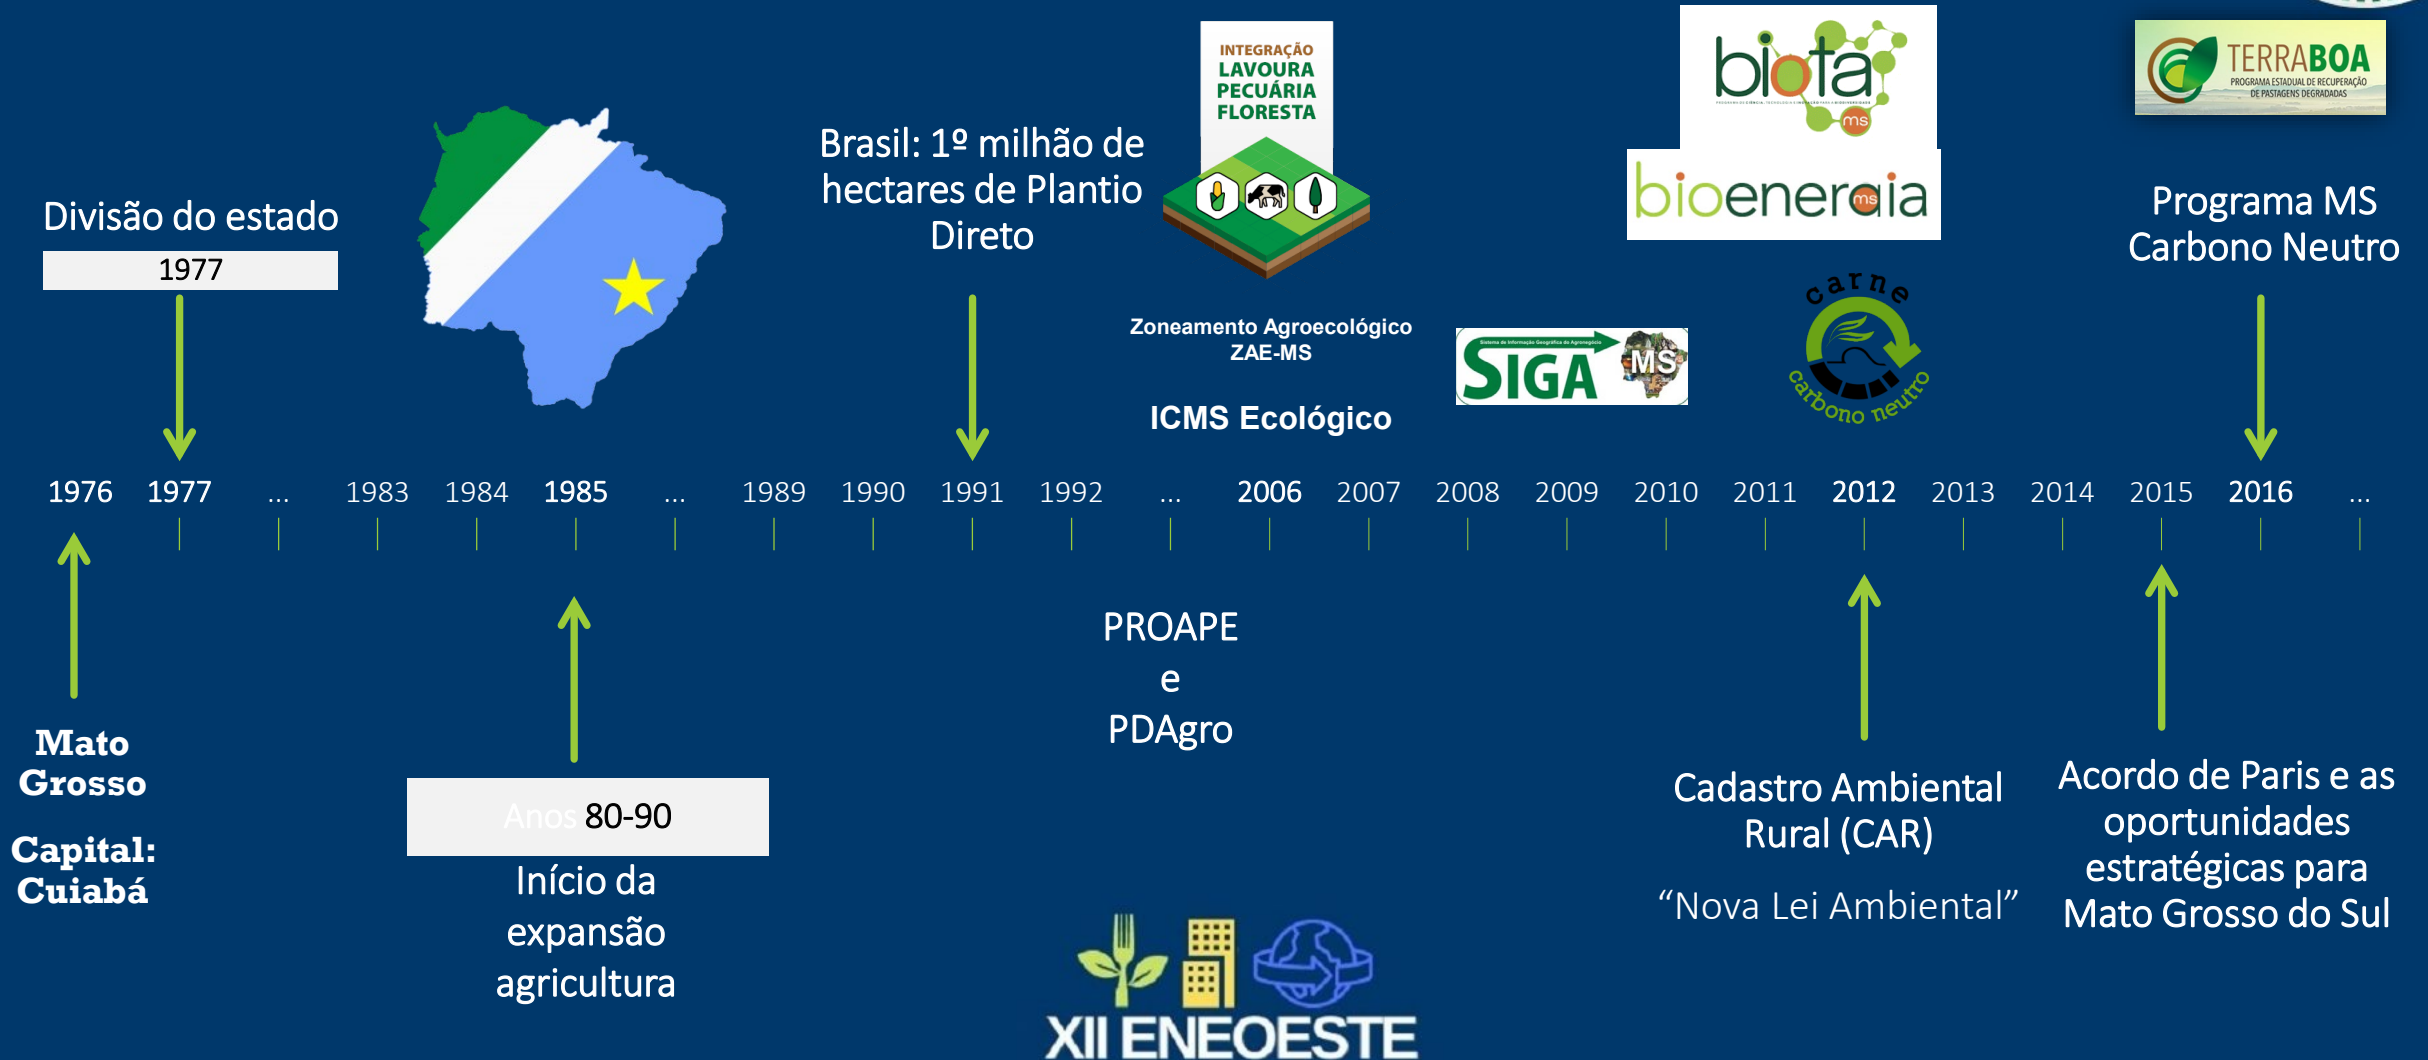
Divisão do estado
1977

Brasil: 1º milhão de hectares de Plantio Direto

INTEGRAÇÃO LAVOURA PECUÁRIA FLORESTA

Zoneamento Agroecológico ZAE-MS

ICMS Ecológico

SIGA MS

biota ms

bioenergia ms

carne carbono neutro

TERRABOA PROGRAMA ESTADUAL DE RECUPERAÇÃO DE PASTAGENS DEGRADADAS

Programa MS Carbono Neutro

1976 1977 ... 1983 1984 1985 ... 1989 1990 1991 1992 ... 2006 2007 2008 2009 2010 2011 2012 2013 2014 2015 2016 ...

Mato Grosso

Capital: Cuiabá

Anos 80-90
Início da expansão agricultura

PROAPE
e
PDAgro

Cadastro Ambiental Rural (CAR)

“Nova Lei Ambiental”

Acordo de Paris e as oportunidades estratégicas para Mato Grosso do Sul

XII ENEOESTE